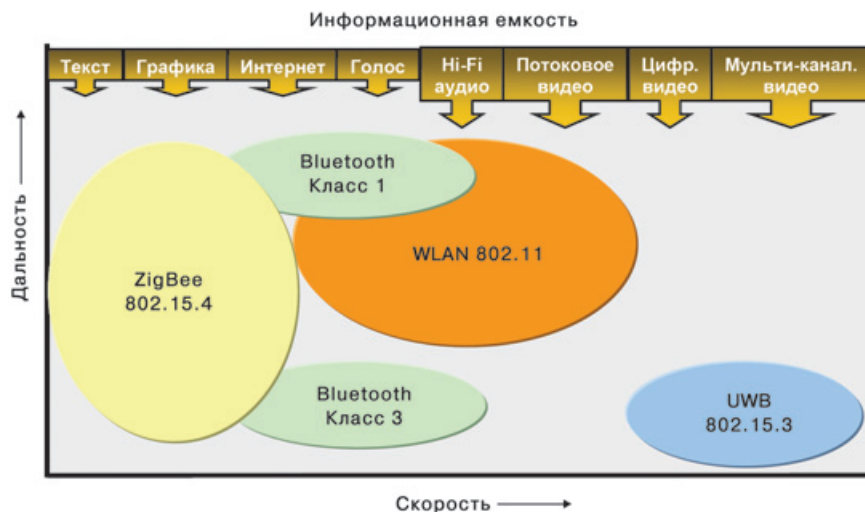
Информационная емкость

Текст

Графика

Интернет

Голос

Hi-Fi аудио

Потоковое видео

Цифр. видео

Мульти-канал. видео

Дальность

Bluetooth Класс 1

WLAN 802.11

ZigBee 802.15.4

Bluetooth Класс 3

UWB 802.15.3

Скорость